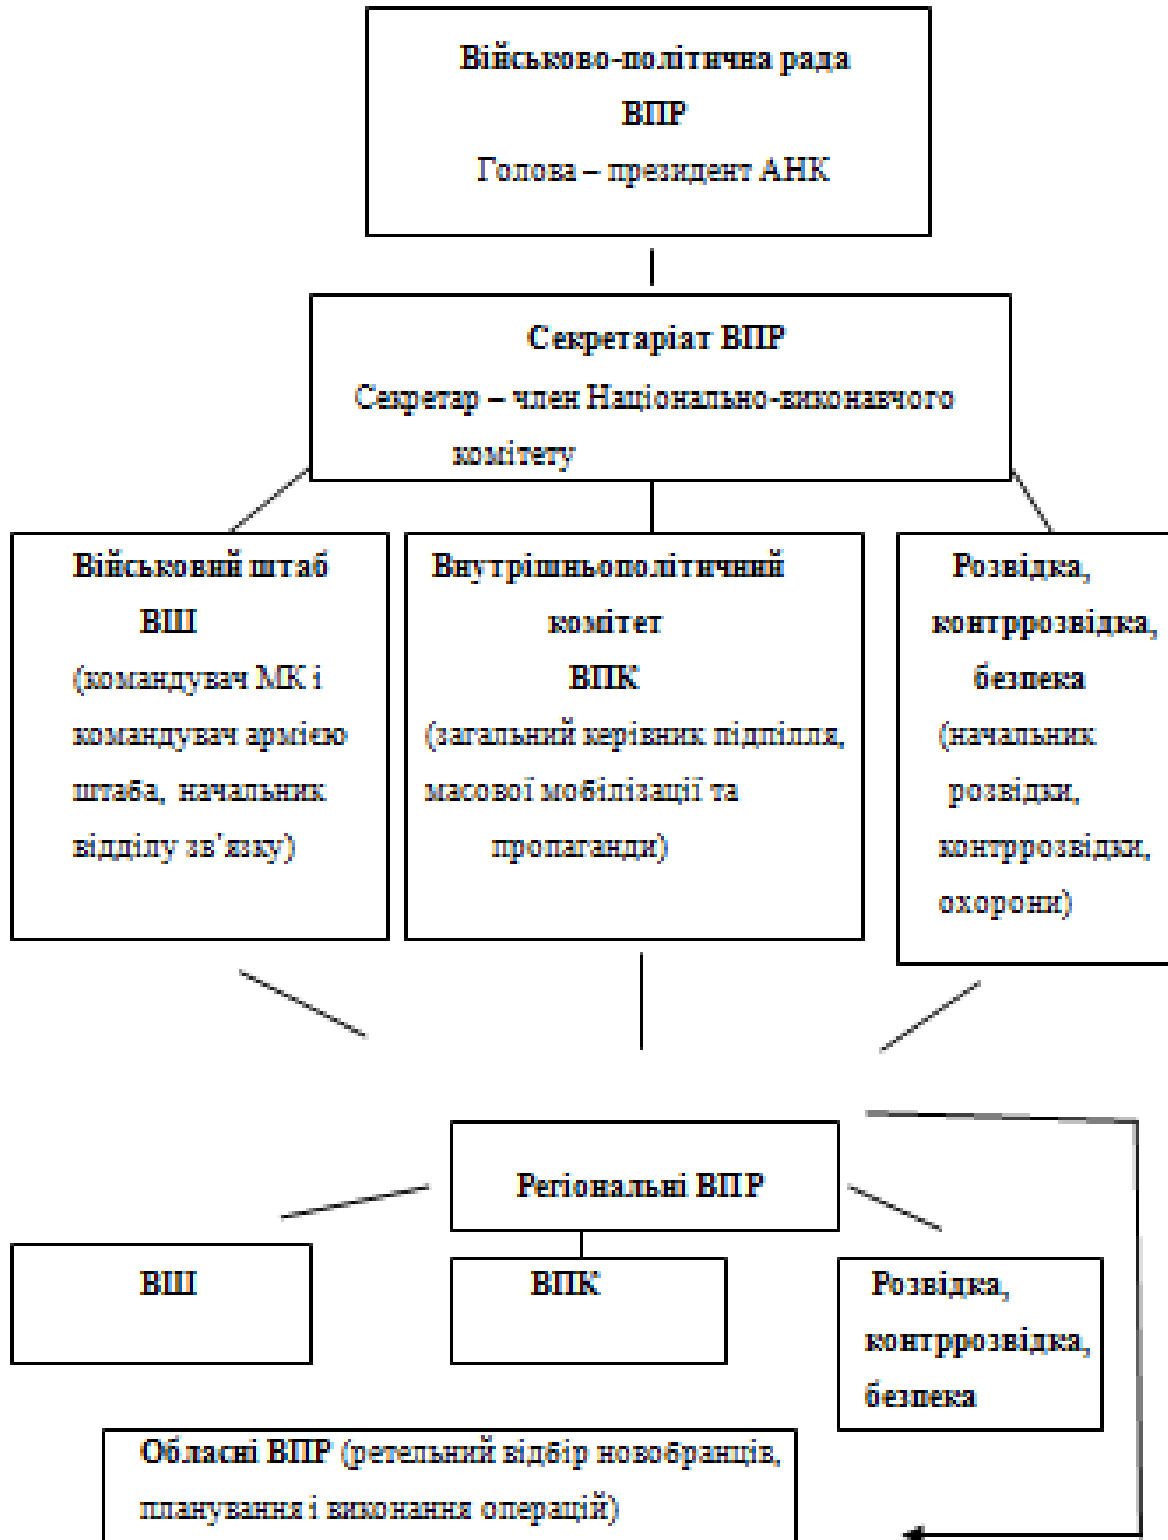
Військово-політична рада
ВПР
Голова – президент АНК

Секретаріат ВПР
Секретар – член Національно-виконавчого комітету

Військовий штаб
ВШ
(командувач МК і командувач армією штаба, начальник відділу зв'язку)

Внутрішньополітичний комітет
ВПК
(загальний керівник підпілля, масової мобілізації та пропаганди)

Розвідка, контррозвідка, безпека
(начальник розвідки, контррозвідки, охорони)

Регіональні ВПР

ВШ

ВПК

Розвідка, контррозвідка, безпека

Обласні ВПР (ретельний відбір новобранців, планування і виконання операцій)